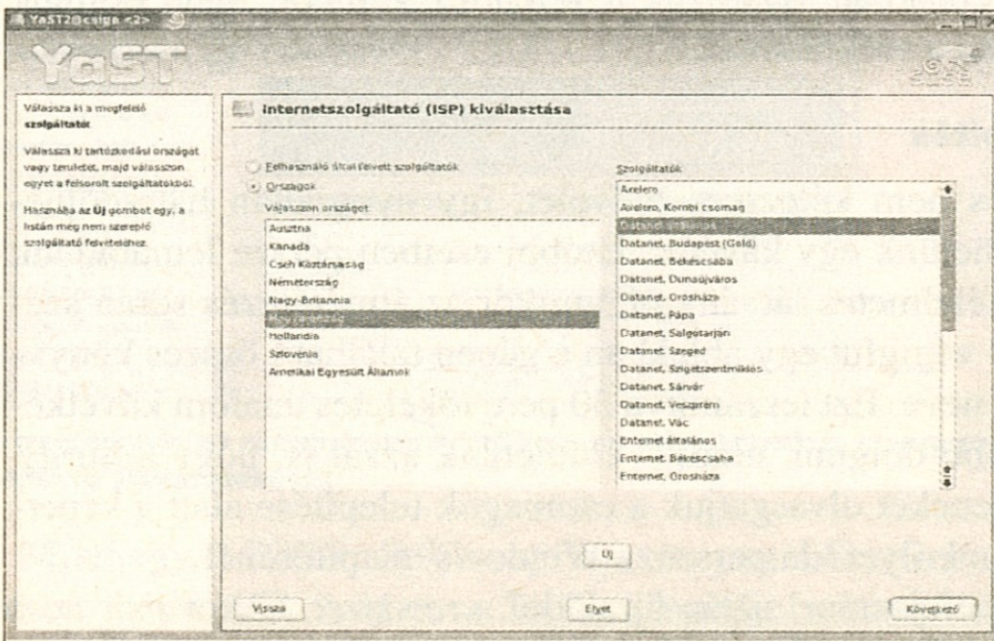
YaST2@csiga <2>

YaST

Válassza ki a megfelelő szolgáltatót

Válassza ki tartózkodási országát vagy területét, majd válasszon egyet a felsorolt szolgáltatókból.

Használja az Új gombot egy, a listán még nem szereplő szolgáltató felvételéhez.

Internetszolgáltató (ISP) kiválasztása

Felhasználó által felvett szolgáltatók

Országok

Válasszon országot

Ausztria
Kanada
Cseh Köztársaság
Németország
Nagy-Britannia
Magyarország
Hollandia
Szlovénia
Amerikai Egyesült Államok

Szolgáltatók

Axelero
Axelero, Kombi csomag
Datanet általános
Datanet, Budapest (Gold)
Datanet, Békéscsaba
Datanet, Dunaújváros
Datanet, Orosháza
Datanet, Pápa
Datanet, Salgótarján
Datanet, Szeged
Datanet, Szigetszentmiklós
Datanet, Sárvár
Datanet, Veszprém
Datanet, Vác
Enternet általános
Enternet, Békéscsaba
Enternet, Orosháza

Új

Vissza

Elvet

Következő